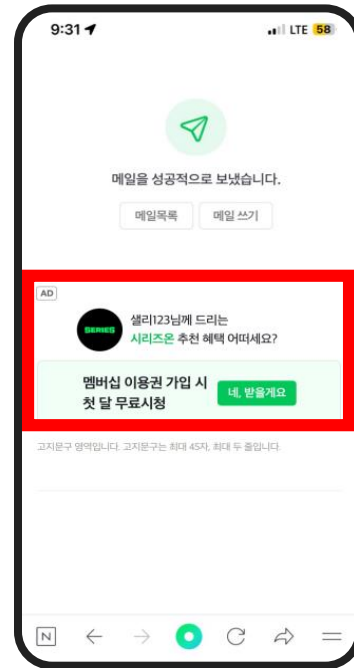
9:31

LTE 58

메일을 성공적으로 보냈습니다.

메일목록 메일 쓰기

AD

SERIES

샐리123님께 드리는
시리즈온 추천 혜택 어떠세요?

멤버십 이용권 가입 시
첫 달 무료시청

네, 받을게요

고지문구 영역입니다. 고지문구는 최대 45자, 최대 두 줄입니다.

N